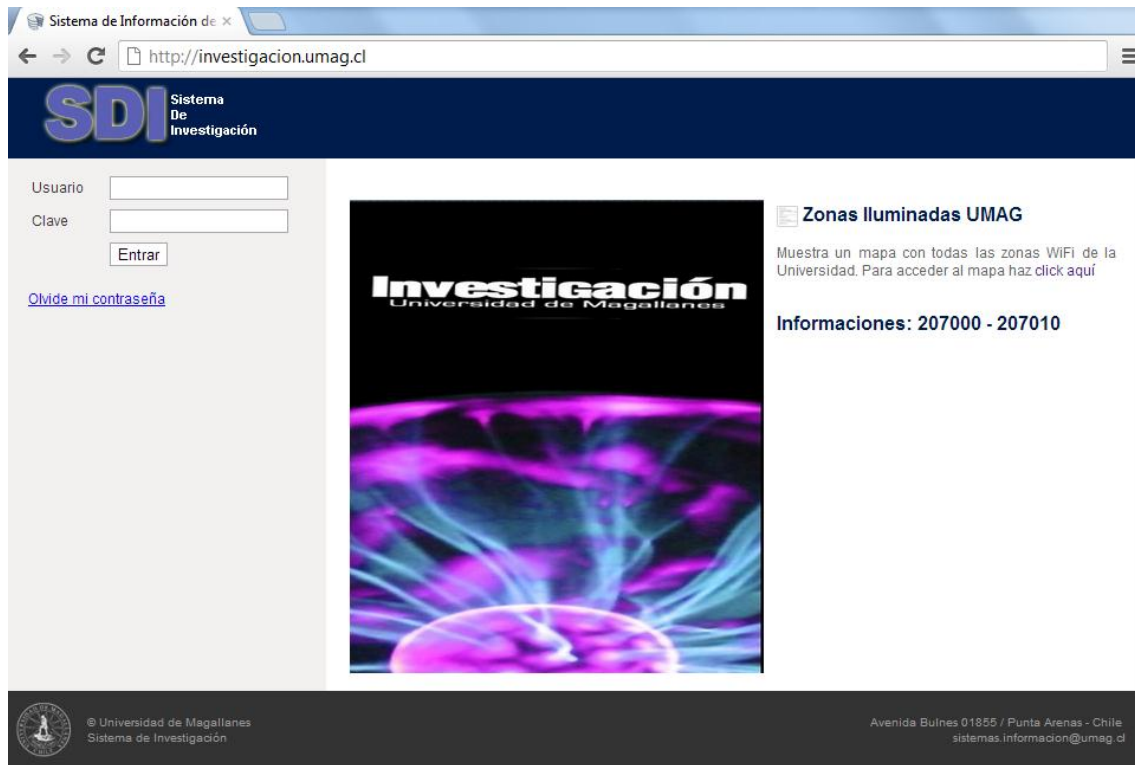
Sistema de Información de ×

http://investigacion.umag.cl

SDI Sistema De Investigación

Usuario

Clave

Entrar

Olvide mi contraseña

Investigación
Universidad de Magallanes

Zonas Iluminadas UMAG

Muestra un mapa con todas las zonas WiFi de la Universidad. Para acceder al mapa haz click aquí

Informaciones: 207000 - 207010

© Universidad de Magallanes
Sistema de Investigación

Avenida Bulnes 01855 / Punta Arenas - Chile
sistemas.informacion@umag.cl